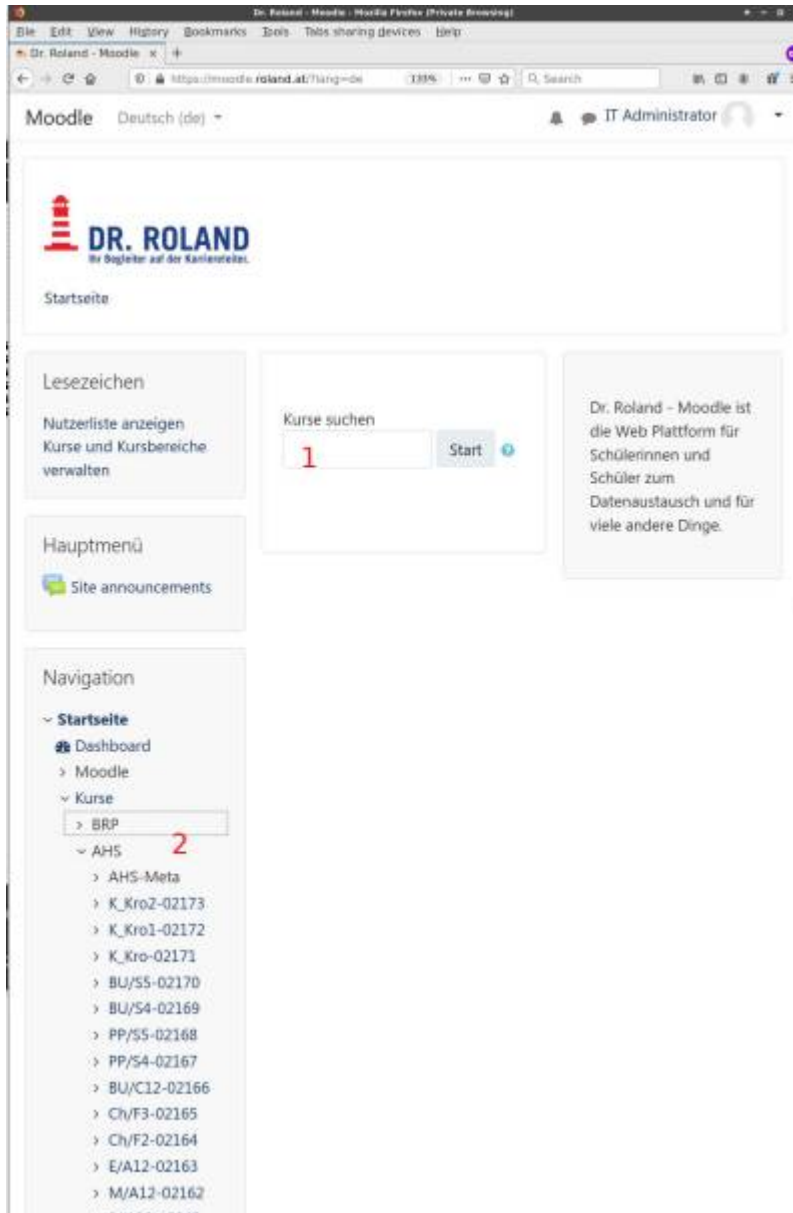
Dr. Roland - Moodle - Mozilla Firefox (Private Browsing)

File Edit View History Bookmarks Tools Tabs sharing devices Help

Dr. Roland - Moodle ×

https://moodle.roland.at/?lang=de 133% ··· Search

Moodle Deutsch (de) ▾

IT Administrator

DR. ROLAND
Ihr Begleiter auf der Karriereleiter.

Startseite

Lesezeichen

Nutzerliste anzeigen
Kurse und Kursbereiche verwalten

Hauptmenü

Site announcements

Navigation

Startseite
Dashboard
Moodle
Kurse
BRP
2
AHS
AHS-Meta
K_Kro2-02173
K_Kro1-02172
K_Kro-02171
BU/S5-02170
BU/S4-02169
PP/S5-02168
PP/S4-02167
BU/C12-02166
Ch/F3-02165
Ch/F2-02164
E/A12-02163
M/A12-02162

Kurse suchen

1

Start

Dr. Roland - Moodle ist die Web Plattform für Schülerinnen und Schüler zum Datenaustausch und für viele andere Dinge.